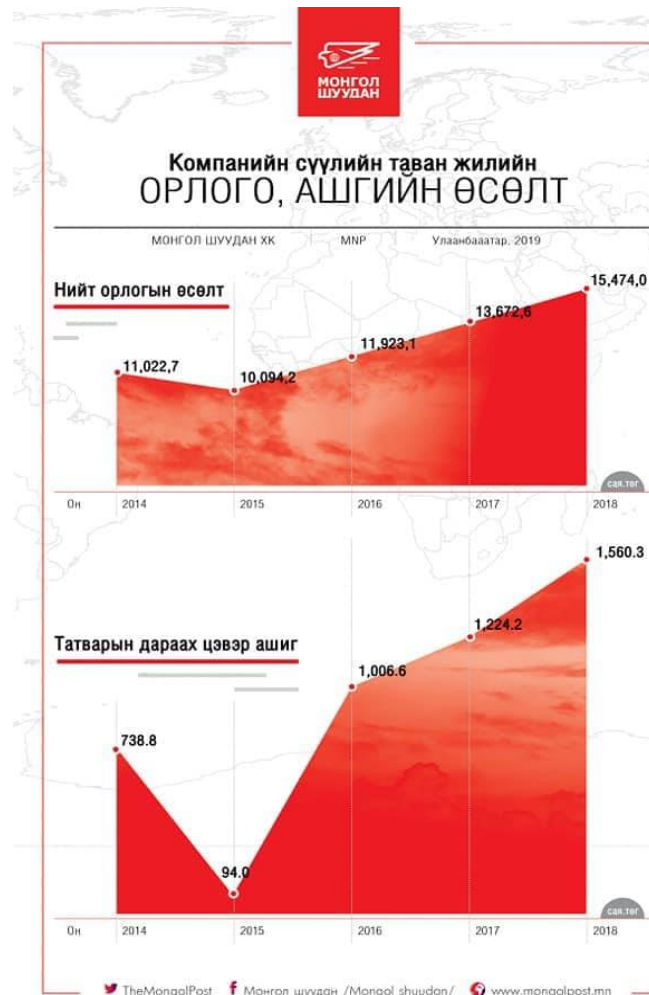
МОНГОЛ ШУУДАН

Компанийн сүүлийн таван жилийн
ОРЛОГО, АШГИЙН ӨСӨЛТ

МОНГОЛ ШУУДАН ХК MNP Улаанбаатар, 2019

Нийт орлогын өсөлт

11,022,7
10,094,2
11,923,1
13,672,6
15,474,0
сая.төг

Он 2014 2015 2016 2017 2018

Татварын дараах цэвэр ашиг

738.8
94.0
1,006.6
1,224.2
1,560.3
сая.төг

Он 2014 2015 2016 2017 2018

TheMongolPost Монгол шуудан /Mongol shuudan/ www.mongolpost.mn